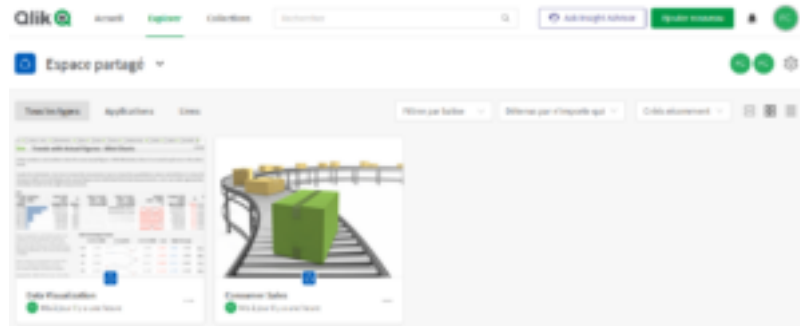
Qlik

Accueil Explorer Collections

Rechercher

Ask Insight Advisor

Ajouter nouveau

FC

Espace partagé

FC FC

Tous les types Applications Liens

Filtrer par bulbe

Référer par n'importe qui

Créé récemment

Data Visualization

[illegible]

Consumer Sales

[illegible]